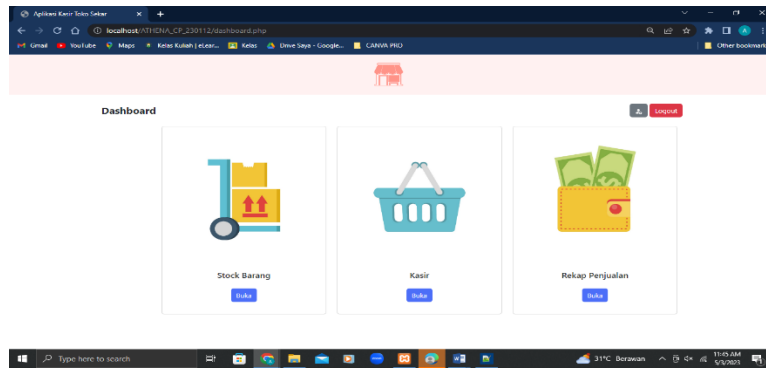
Aplikasi Kasir Toko Sekar × +

localhost/ATHENA_CP_230112/dashboard.php

Gmail YouTube Maps Kelas Kuliah | eLear... Kelas Drive Saya - Google... CANVA PRO Other bookmarks

Dashboard

Logout

Stock Barang

Buka

Kasir

Buka

Rekap Penjualan

Buka

Type here to search

31°C Berawan

11:45 AM
5/3/2023